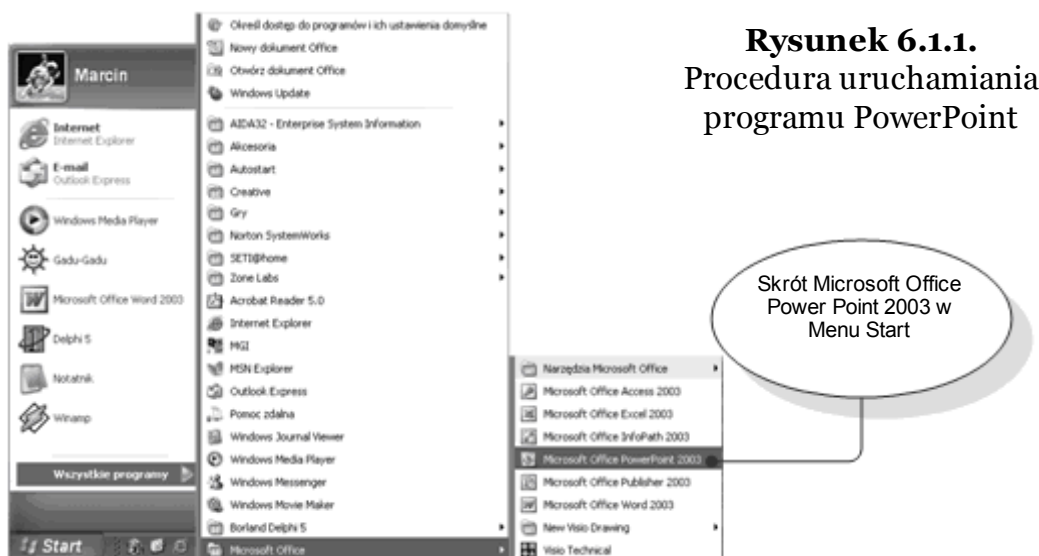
**Rysunek 6.1.1.**
Procedura uruchamiania programu PowerPoint

Marcin

Internet
Internet Explorer

E-mail
Outlook Express

Windows Media Player

Gadu-Gadu

Microsoft Office Word 2003

Delphi 5

Notatnik

Winamp

Wszystkie programy

Start

Określ dostęp do programów i ich ustawienia domyślne
Nowy dokument Office
Otwórz dokument Office
Windows Update
AIDA32 - Enterprise System Information
Akcesoria
Autostart
Creative
Gry
Norton SystemWorks
SETI@home
Zone Labs
Acrobat Reader 5.0
Internet Explorer
MGI
MSN Explorer
Outlook Express
Pomoc zdalna
Windows Journal Viewer
Windows Media Player
Windows Messenger
Windows Movie Maker
Borland Delphi 5
Microsoft Office

Narzędzia Microsoft Office
Microsoft Office Access 2003
Microsoft Office Excel 2003
Microsoft Office InfoPath 2003
Microsoft Office PowerPoint 2003
Microsoft Office Publisher 2003
Microsoft Office Word 2003
New Visio Drawing
Visio Technical

Skrót Microsoft Office Power Point 2003 w Menu Start